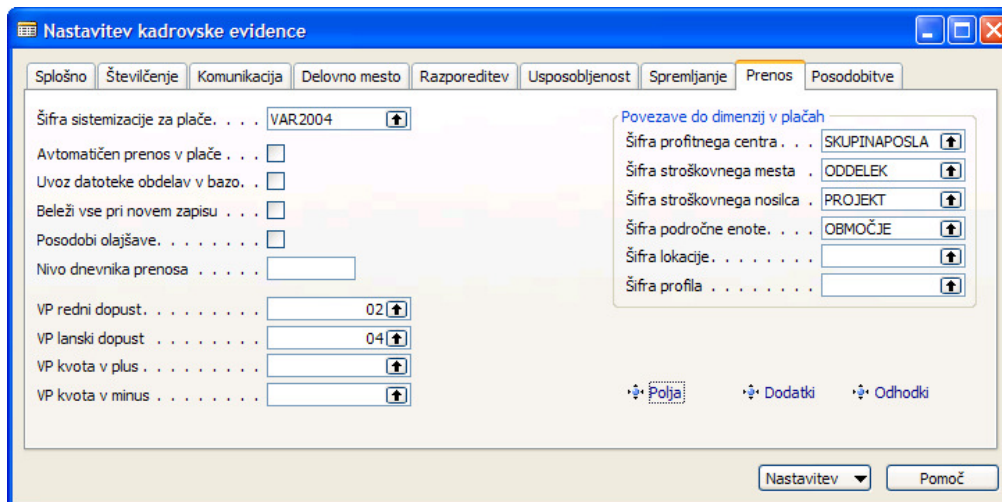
Nastavitev kadrovske evidence

Splošno | Številčenje | Komunikacija | Delovno mesto | Razporeditev | Usposobljenost | Spremljanje | Prenos | Posodobitve

Šifra sistemizacije za plače. . . . VAR2004
Avtomatičen prenos v plače . . .
Uvoz datoteke obdelav v bazo. .
Beleži vse pri novem zapisu . .
Posodobi olajšave. . . . . . . .
Nivo dnevnika prenosa . . . . .

VP redni dopust. . . . . . . . . 02
VP lanski dopust . . . . . . . . 04
VP kvota v plus . . . . . . . .
VP kvota v minus . . . . . . . .

Povezave do dimenzij v plačah
Šifra profitnega centra. . . SKUPINAPOSLA
Šifra stroškovnega mesta . . ODDELEK
Šifra stroškovnega nosilca . PROJEKT
Šifra področne enote. . . . OBMOČJE
Šifra lokacije. . . . . . . .
Šifra profila . . . . . . . .

Polja
Dodatki
Odhodki

Nastavitev
Pomoč